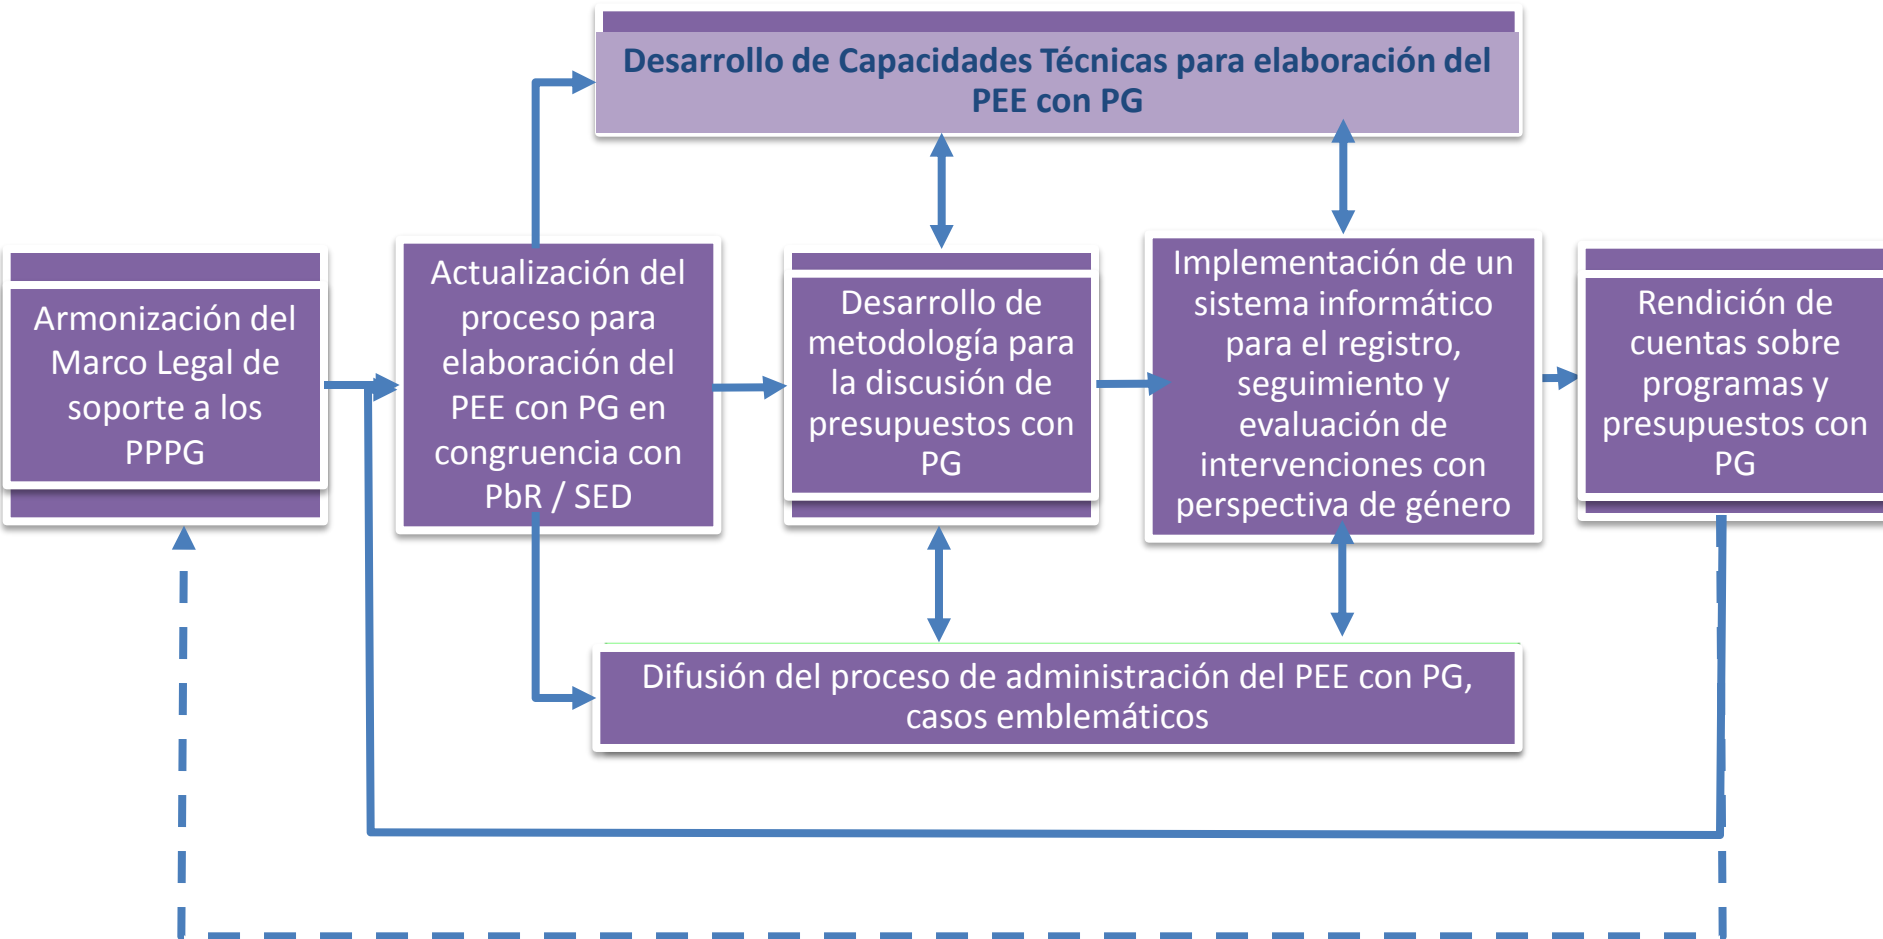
Desarrollo de Capacidades Técnicas para elaboración del PEE con PG

Armonización del Marco Legal de soporte a los PPPG

Actualización del proceso para elaboración del PEE con PG en congruencia con PbR / SED

Desarrollo de metodología para la discusión de presupuestos con PG

Implementación de un sistema informático para el registro, seguimiento y evaluación de intervenciones con perspectiva de género

Rendición de cuentas sobre programas y presupuestos con PG

Difusión del proceso de administración del PEE con PG, casos emblemáticos